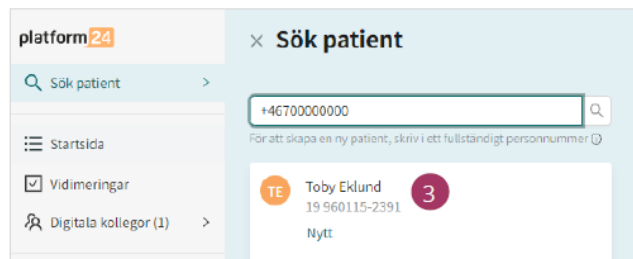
platform24

Sök patient >

Startsida

Vidimeringar

Digitala kollegor (1) >

× Sök patient

+46700000000

För att skapa en ny patient, skriv i ett fullständigt personnummer

TE Toby Eklund 3
19 960115-2391
Nytt